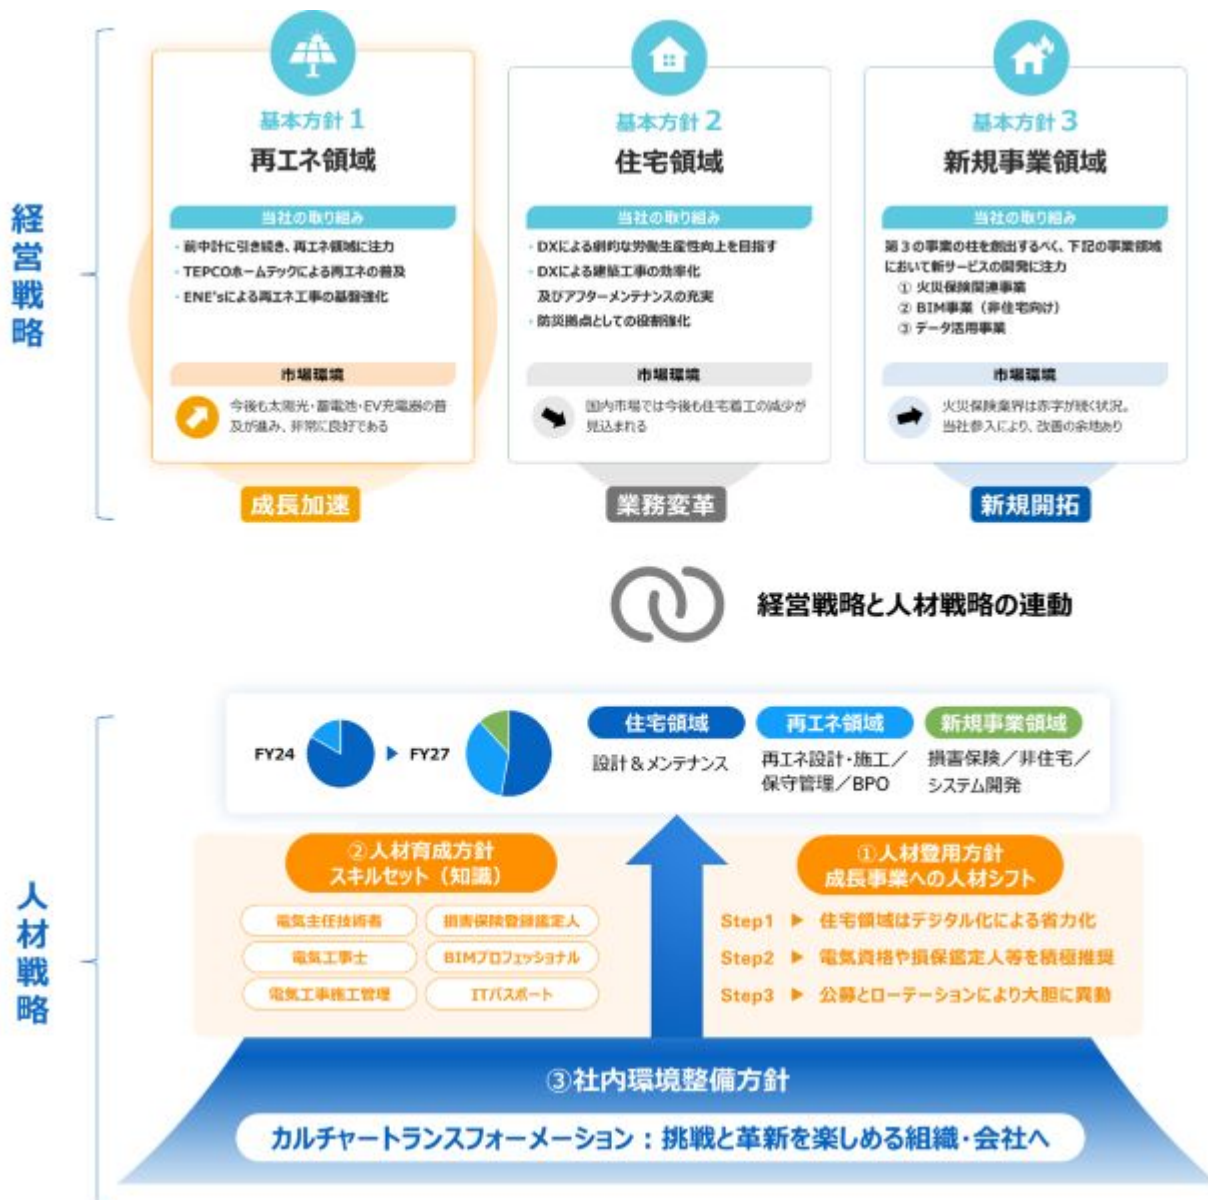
経営戦略

基本方針 1
再エネ領域

当社の取り組み
・前中計に引き続き、再エネ領域に注力
・TEPCOホームテックによる再エネの普及
・ENE'sによる再エネ工事の基盤強化

市場環境
今後も太陽光・蓄電池・EV充電器の普及が進み、非常に良好である

成長加速

基本方針 2
住宅領域

当社の取り組み
・DXによる劇的な労働生産性向上を目指す
・DXによる建築工事の効率化及びアフターメンテナンスの充実
・防災拠点としての役割強化

市場環境
国内市場では今後も住宅着工の減少が見込まれる

業務変革

基本方針 3
新規事業領域

当社の取り組み
第3の事業の柱を創出するべく、下記の事業領域において新サービスの開発に注力
① 火災保険関連事業
② BIM事業（非住宅向け）
③ データ活用事業

市場環境
火災保険業界は赤字が続く状況。当社参入により、改善の余地あり

新規開拓

経営戦略と人材戦略の連動

人材戦略

FY24 ▶ FY27

住宅領域
設計＆メンテナンス

再エネ領域
再エネ設計・施工／保守管理／BPO

新規事業領域
損害保険／非住宅／システム開発

②人材育成方針
スキルセット（知識）
電気主任技術者
損害保険登録鑑定人
電気工事士
BIMプロフェッショナル
電気工事施工管理
ITパスポート

①人材登用方針
成長事業への人材シフト
Step1 ▶ 住宅領域はデジタル化による省力化
Step2 ▶ 電気資格や損保鑑定人等を積極推奨
Step3 ▶ 公募とローテーションにより大胆に異動

③社内環境整備方針
カルチャートランスフォーメーション：挑戦と革新を楽しめる組織・会社へ